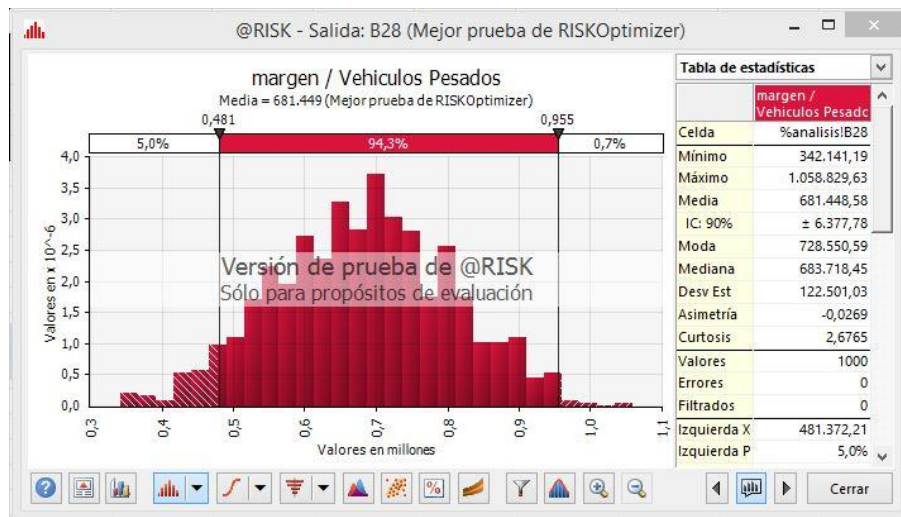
@RISK - Salida: B28 (Mejor prueba de RISKOptimizer)

margen / Vehiculos Pesados
Media = 681.449 (Mejor prueba de RISKOptimizer)

0,481 0,955

5,0% 94,3% 0,7%

4,0
3,5
3,0
2,5
2,0
1,5
1,0
0,5
0,0

Valores en x 10^-6

Versión de prueba de @RISK
Sólo para propósitos de evaluación

0,3 0,4 0,5 0,6 0,7 0,8 0,9 1,0 1,1

Valores en millones

Tabla de estadísticas

| | margen / Vehiculos Pesadc |
|---|---|
| Celda | %analisis!B28 |
| Mínimo | 342.141,19 |
| Máximo | 1.058.829,63 |
| Media | 681.448,58 |
| IC: 90% | ± 6.377,78 |
| Moda | 728.550,59 |
| Mediana | 683.718,45 |
| Desv Est | 122.501,03 |
| Asimetría | -0,0269 |
| Curtosis | 2,6765 |
| Valores | 1000 |
| Errores | 0 |
| Filtrados | 0 |
| Izquierda X | 481.372,21 |
| Izquierda P | 5,0% |

Cerrar